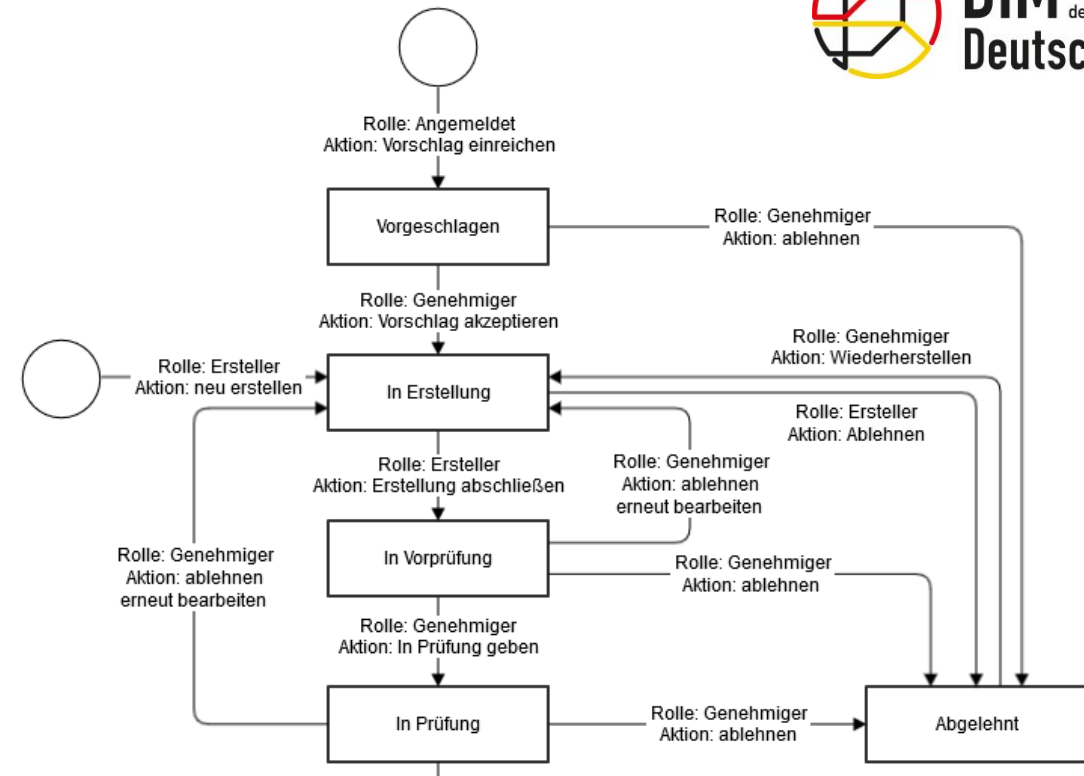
BIM de
Deutsc

Rolle: Angemeldet
Aktion: Vorschlag einreichen

Vorgeschlagen

Rolle: Genehmiger
Aktion: ablehnen

Rolle: Genehmiger
Aktion: Vorschlag akzeptieren

Rolle: Genehmiger
Aktion: Wiederherstellen

Rolle: Ersteller
Aktion: neu erstellen

In Erstellung

Rolle: Ersteller
Aktion: Ablehnen

Rolle: Ersteller
Aktion: Erstellung abschließen

Rolle: Genehmiger
Aktion: ablehnen
erneut bearbeiten

In Vorprüfung

Rolle: Genehmiger
Aktion: ablehnen
erneut bearbeiten

Rolle: Genehmiger
Aktion: ablehnen

Rolle: Genehmiger
Aktion: In Prüfung geben

In Prüfung

Rolle: Genehmiger
Aktion: ablehnen

Abgelehnt